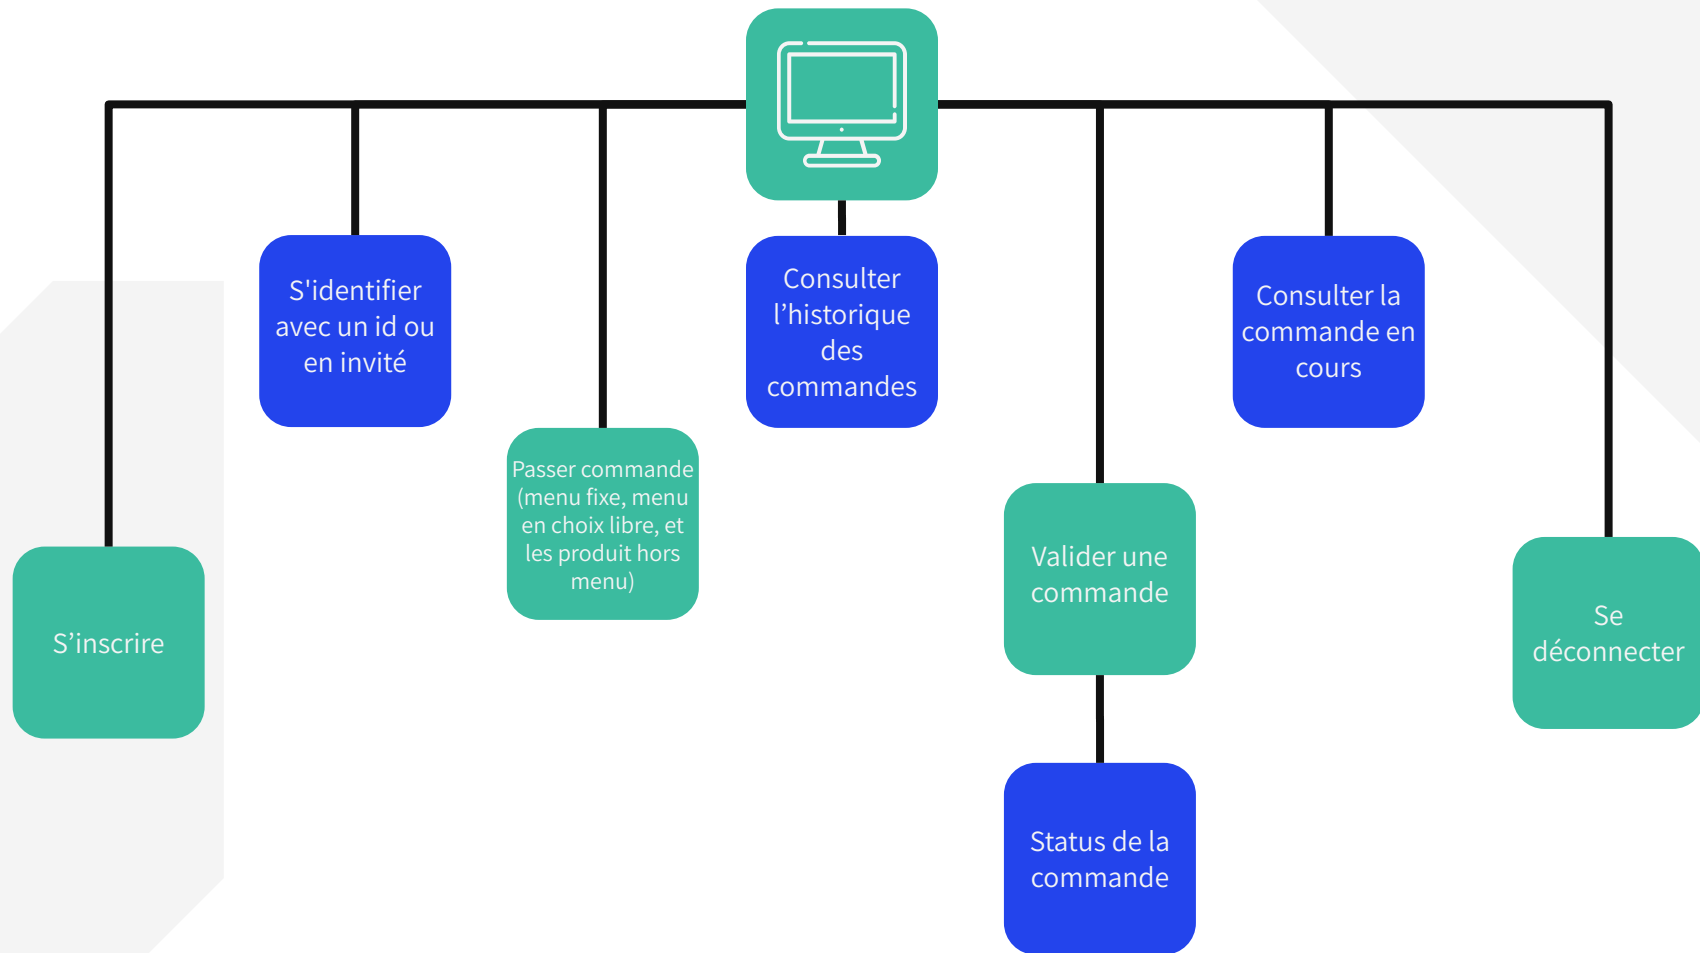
S'identifier avec un id ou en invité

Passer commande (menu fixe, menu en choix libre, et les produit hors menu)

Consulter l'historique des commandes

Consulter la commande en cours

S'inscrire

Valider une commande

Status de la commande

Se déconnecter